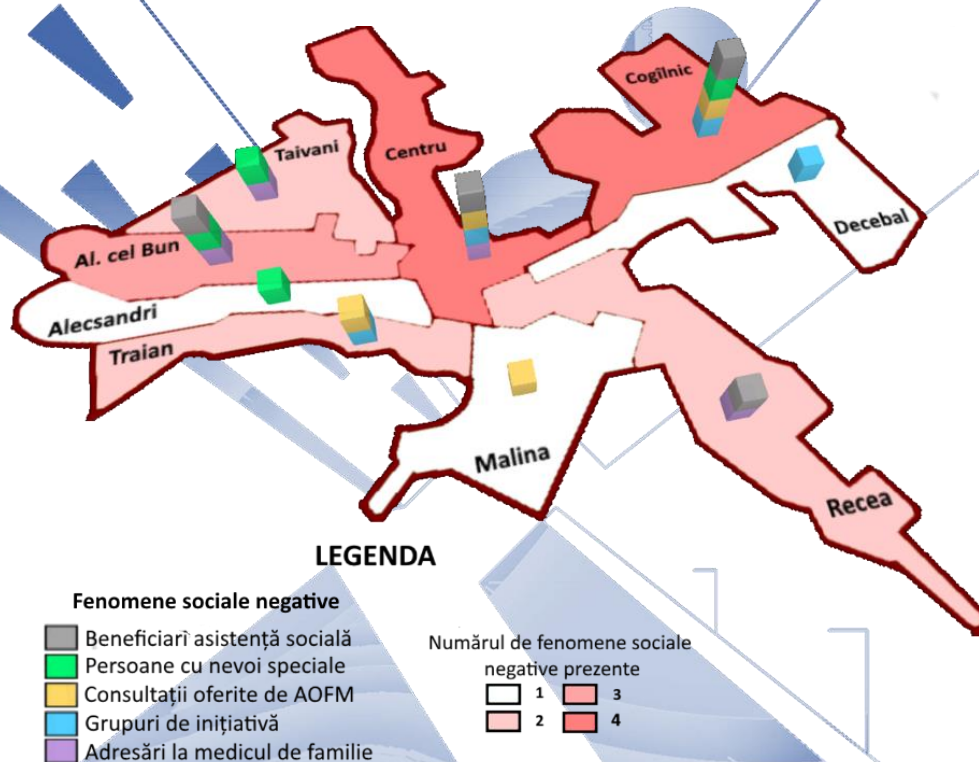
Cogîlnic

Taivani

Centru

Decebal

Al. cel Bun

Alecsandri

Traian

Malina

Recea

LEGENDA

Fenomene sociale negative

Beneficiarì asistență socială
Persoane cu nevoi speciale
Consultații oferite de AOFM
Grupuri de inițiativă
Adresări la medicul de familie

Numărul de fenomene sociale negative prezente

1
2
3
4